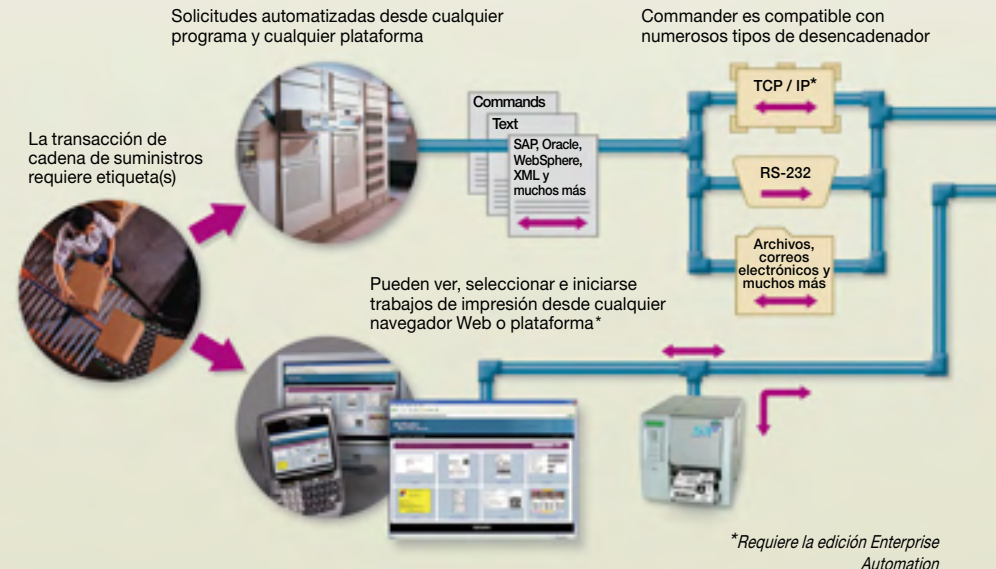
Solicitudes automatizadas desde cualquier programa y cualquier plataforma

Commander es compatible con numerosos tipos de desencadenador

La transacción de cadena de suministros requiere etiqueta(s)

Commands

Text

SAP, Oracle, WebSphere, XML y muchos más

TCP / IP*

RS-232

Archivos, correos electrónicos y muchos más

Pueden ver, seleccionar e iniciarse trabajos de impresión desde cualquier navegador Web o plataforma*

*Requiere la edición Enterprise Automation